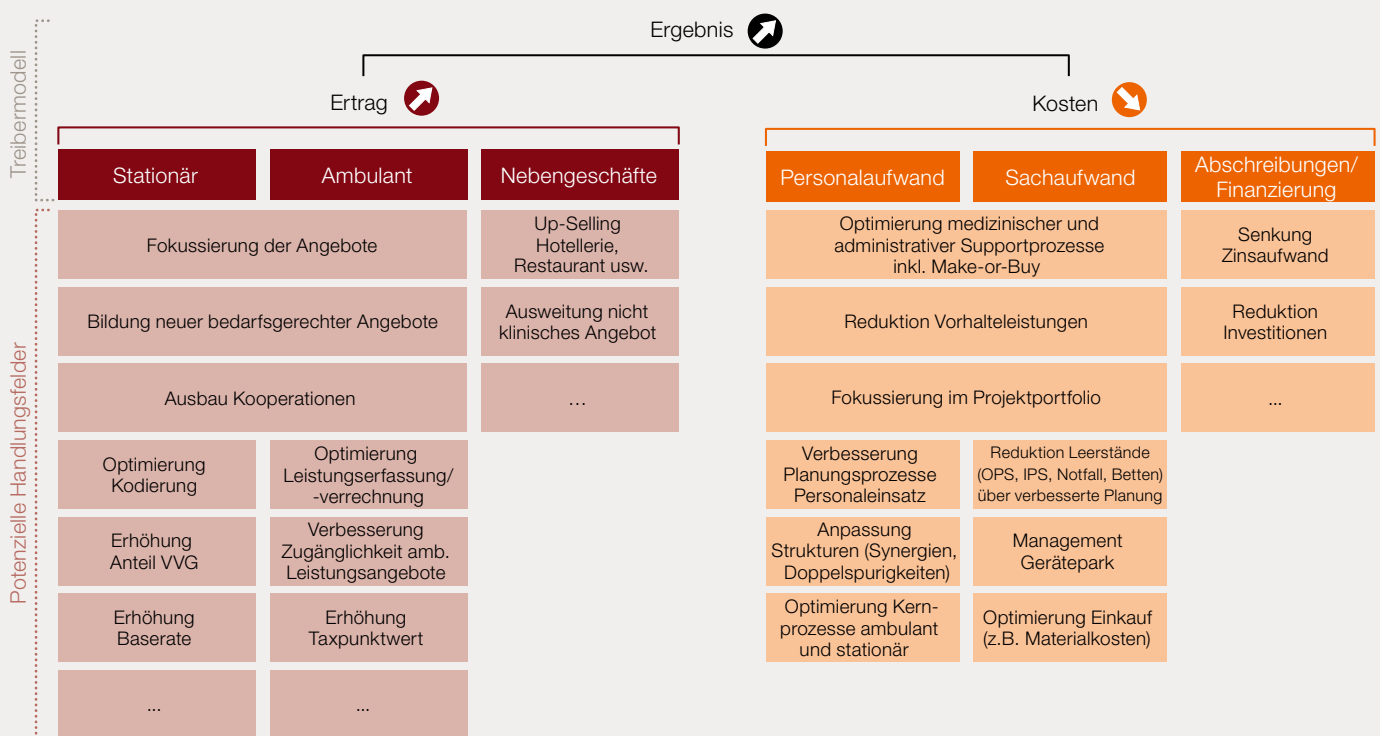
Treibermodell

Ergebnis

Ertrag

Kosten

Stationär

Ambulant

Nebengeschäfte

Personalaufwand

Sachaufwand

Abschreibungen/ Finanzierung

Potenzielle Handlungsfelder

Fokussierung der Angebote

Up-Selling Hotellerie, Restaurant usw.

Optimierung medizinischer und administrativer Supportprozesse inkl. Make-or-Buy

Senkung Zinsaufwand

Bildung neuer bedarfsgerechter Angebote

Ausweitung nicht klinisches Angebot

Reduktion Vorhalteleistungen

Reduktion Investitionen

Ausbau Kooperationen

...

Fokussierung im Projektportfolio

...

Optimierung Kodierung

Optimierung Leistungserfassung/ -verrechnung

Verbesserung Planungsprozesse Personaleinsatz

Reduktion Leerstände (OPS, IPS, Notfall, Betten) über verbesserte Planung

Erhöhung Anteil VVG

Verbesserung Zugänglichkeit amb. Leistungsangebote

Anpassung Strukturen (Synergien, Doppelspurigkeiten)

Management Gerätepark

Erhöhung Baserate

Erhöhung Taxpunktwert

Optimierung Kernprozesse ambulant und stationär

Optimierung Einkauf (z.B. Materialkosten)

...

...